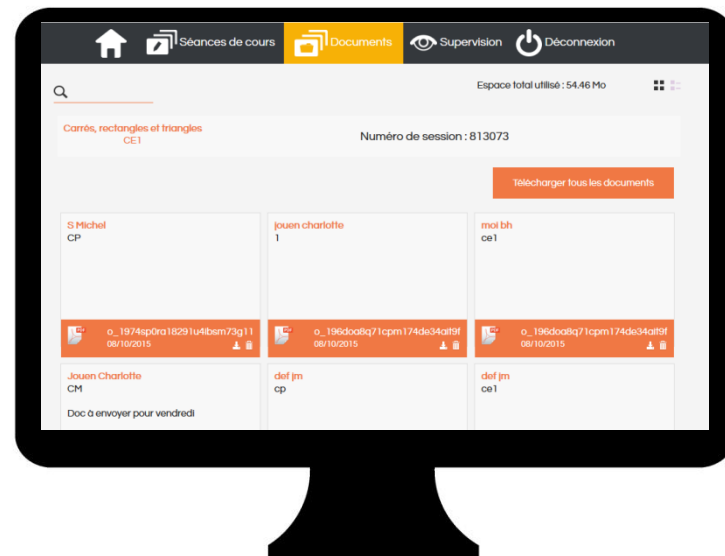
Séances de cours Documents Supervision Déconnexion

Espace total utilisé : 54.46 Mo

Carrés, rectangles et triangles
CE1

Numéro de session : 813073

Télécharger tous les documents

S Michel
CP

o_1974sp0ra18291u4ibsm73g11
08/10/2015

jouen charlotte
1

o_196doa8q71cpm174de34alt9f
08/10/2015

moi bh
ce1

o_196doa8q71cpm174de34alt9f
08/10/2015

Jouen Charlotte
CM
Doc à envoyer pour vendredi

def jm
cp

def jm
ce1